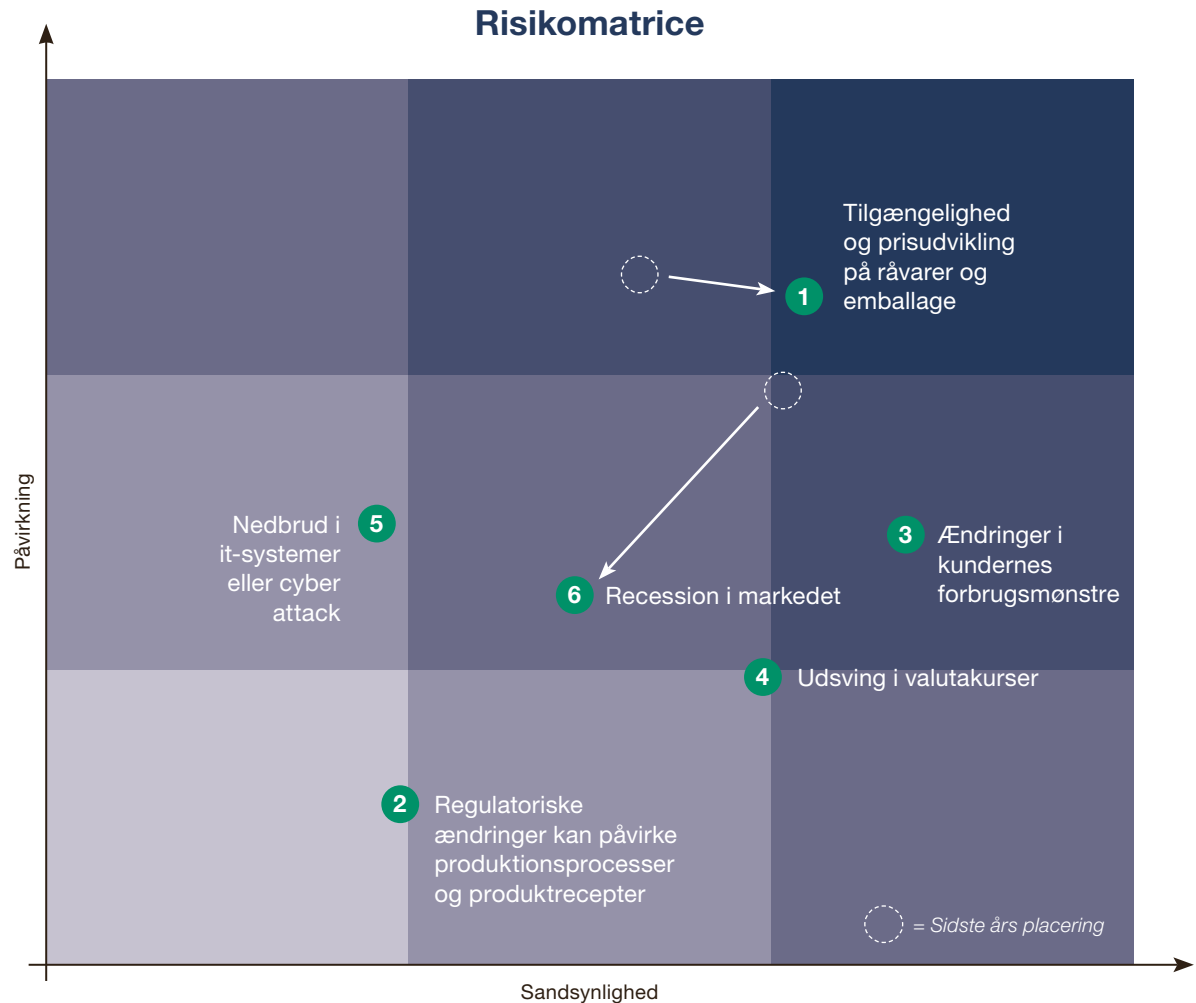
Risikomatrice

1 Tilgængelighed og prisudvikling på råvarer og emballage

5 Nedbrud i it-systemer eller cyber attack

3 Ændringer i kundernes forbrugsmønstre

6 Recession i markedet

4 Udsving i valutakurser

2 Regulatoriske ændringer kan påvirke produktionsprocesser og produktrecepter

= Sidste års placering

Påvirkning

Sandsynlighed